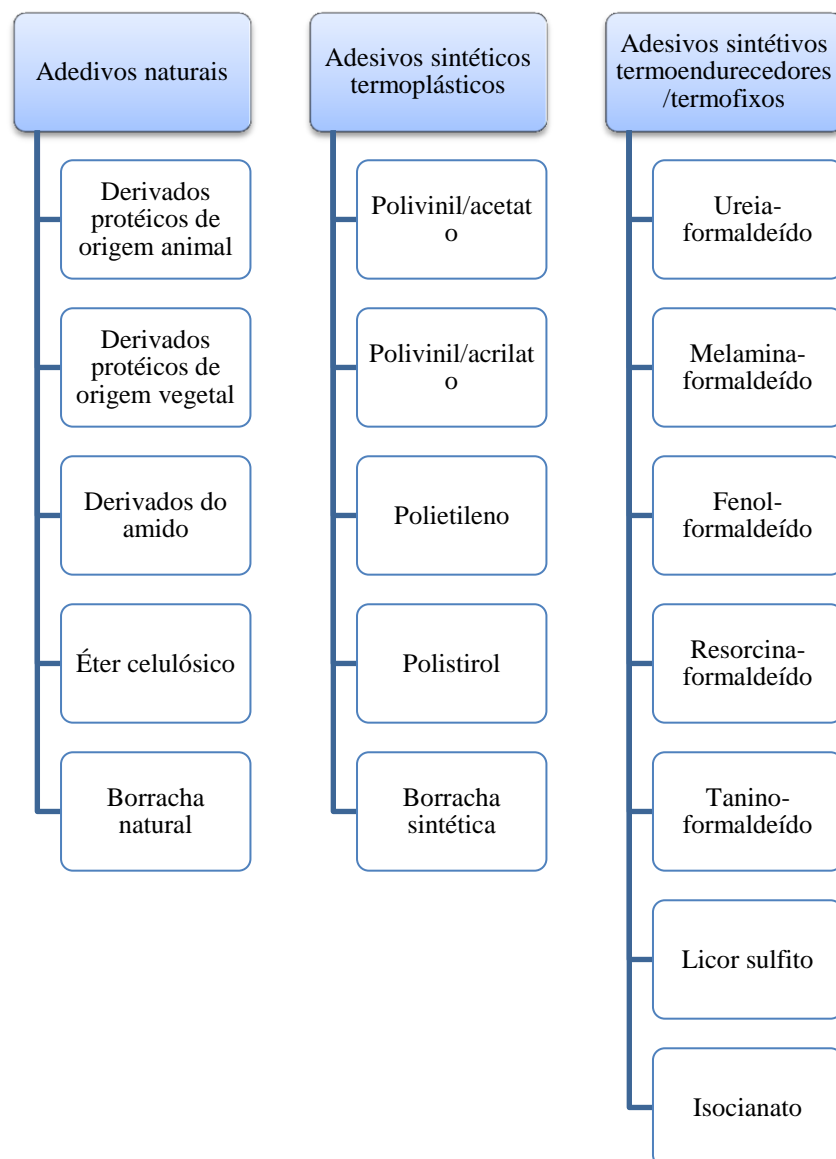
Adedivos naturais

Derivados protéicos de origem animal

Derivados protéicos de origem vegetal

Derivados do amido

Éter celulósico

Borracha natural

Adesivos sintéticos termoplásticos

Polivinil/acetato

Polivinil/acrilato

Polietileno

Polistirol

Borracha sintética

Adesivos sintétivos termoendurecedores /termofixos

Ureia-formaldeído

Melamina-formaldeído

Fenol-formaldeído

Resorcina-formaldeído

Tanino-formaldeído

Licor sulfito

Isocianato